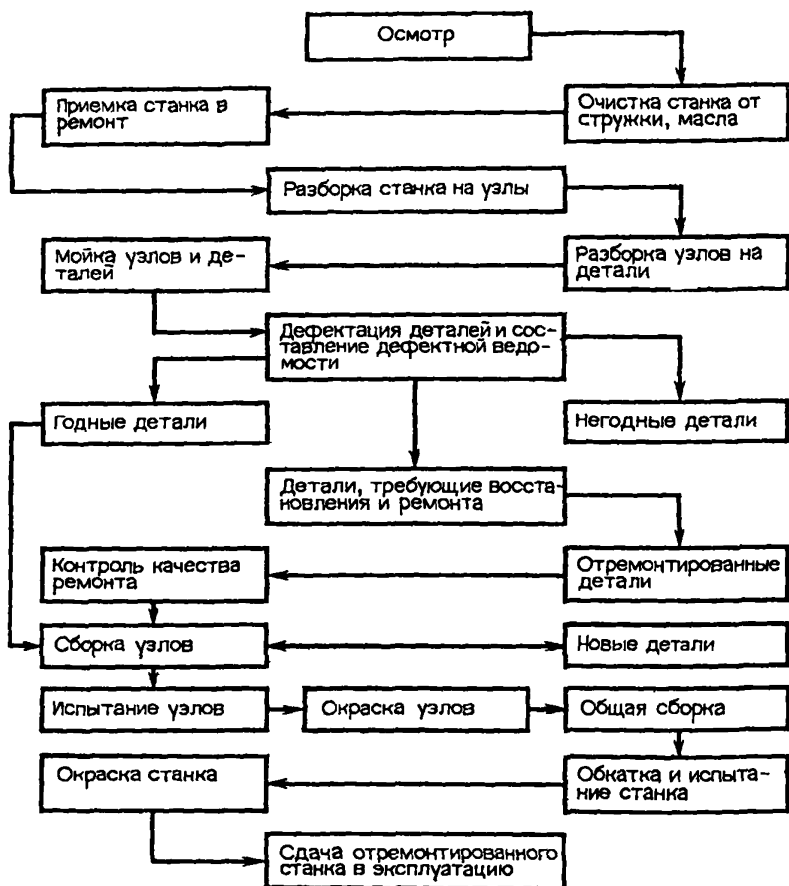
Осмотр

Приемка станка в ремонт

Очистка станка от стружки, масла

Разборка станка на узлы

Мойка узлов и деталей

Разборка узлов на детали

Дефектация деталей и составление дефектной ведомости

Годные детали

Негодные детали

Детали, требующие восстановления и ремонта

Контроль качества ремонта

Отремонтированные детали

Сборка узлов

Новые детали

Испытание узлов

Окраска узлов

Общая сборка

Окраска станка

Обкатка и испытание станка

Сдача отремонтированного станка в эксплуатацию